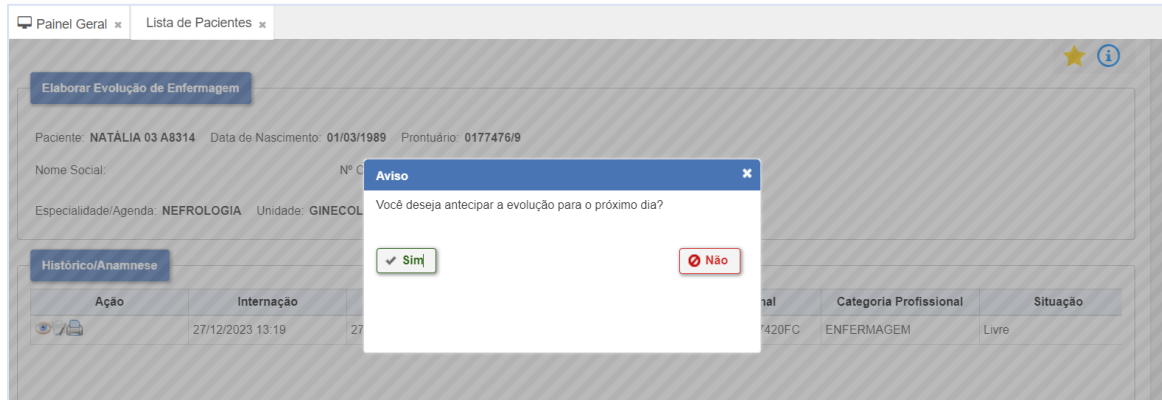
Painel Geral ✖ Lista de Pacientes ✖

Elaborar Evolução de Enfermagem

Paciente: NATÁLIA 03 A8314 Data de Nascimento: 01/03/1989 Prontuário: 0177476/9

Nome Social: Nº C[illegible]

Especialidade/Agenda: NEFROLOGIA Unidade: GINECOL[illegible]

Histórico/Anamnese

| Ação | Internação | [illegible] | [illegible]nal | Categoria Profissional | Situação |
|---|---|---|---|---|---|
| | 27/12/2023 13:19 | 27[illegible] | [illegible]7420FC | ENFERMAGEM | Livre |

Aviso ✖

Você deseja antecipar a evolução para o próximo dia?

✔ Sim

Não